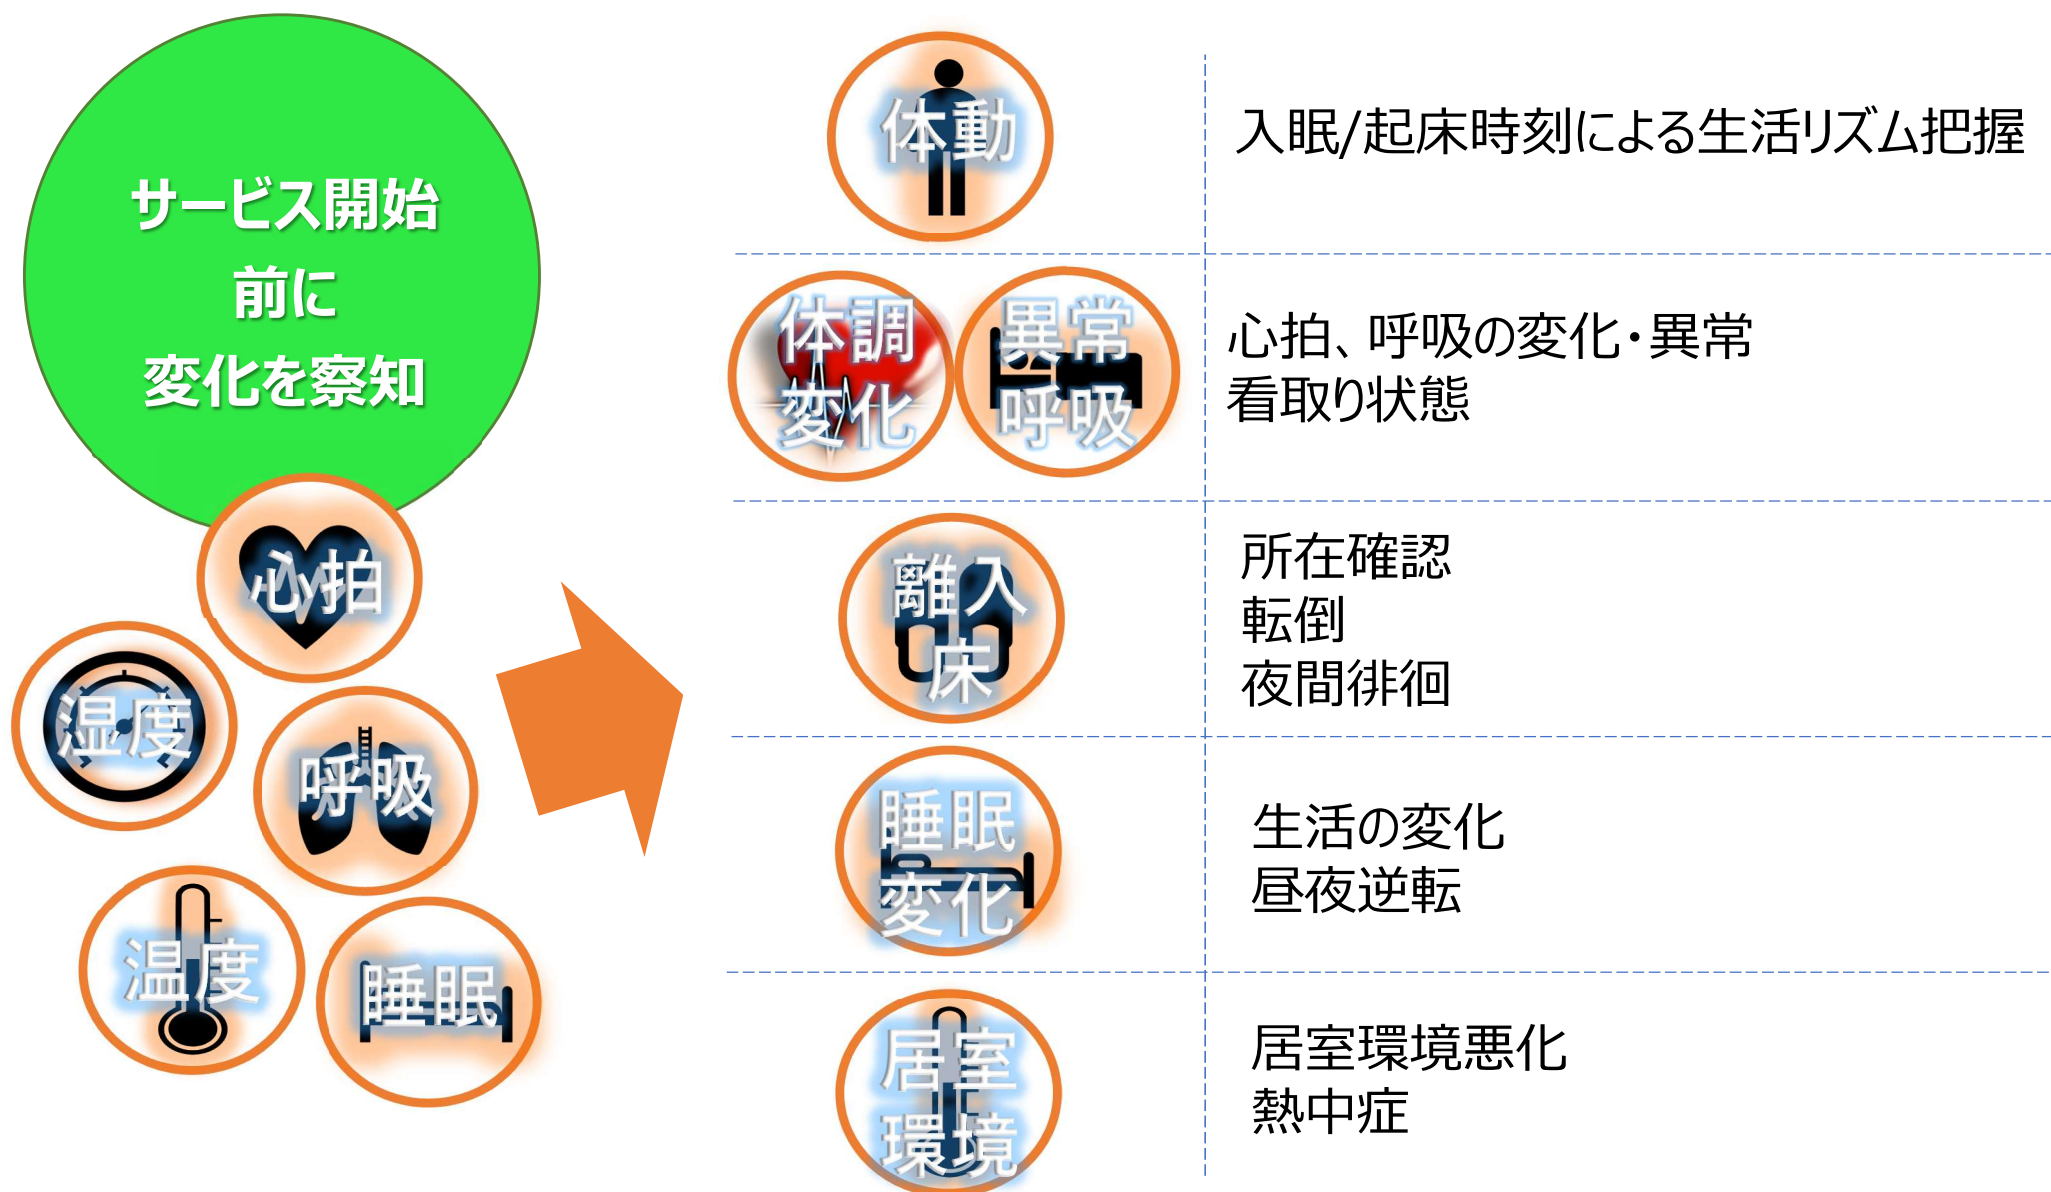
サービス開始
前に
変化を察知

心拍

湿度

呼吸

温度

睡眠

| | |
|---|---|
| 体動 | 入眠/起床時刻による生活リズム把握 |
| 体調変化 異常呼吸 | 心拍、呼吸の変化・異常<br>看取り状態 |
| 離入床 | 所在確認<br>転倒<br>夜間徘徊 |
| 睡眠変化 | 生活の変化<br>昼夜逆転 |
| 居室環境 | 居室環境悪化<br>熱中症 |